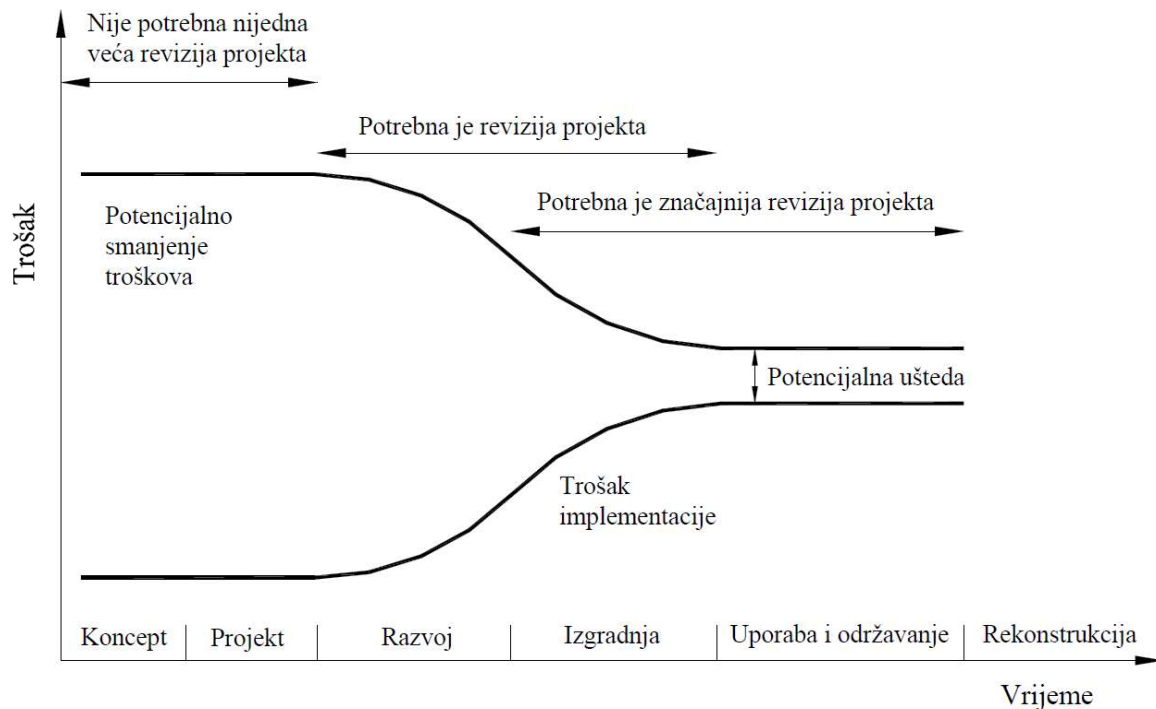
Nije potrebna nijedna veća revizija projekta

Potrebna je revizija projekta

Potrebna je značajnija revizija projekta

Trošak

Potencijalno smanjenje troškova

Potencijalna ušteda

Trošak implementacije

| Koncept | Projekt | Razvoj | Izgradnja | Uporaba i održavanje | Rekonstrukcija |
|---|---|---|---|---|---|

Vrijeme